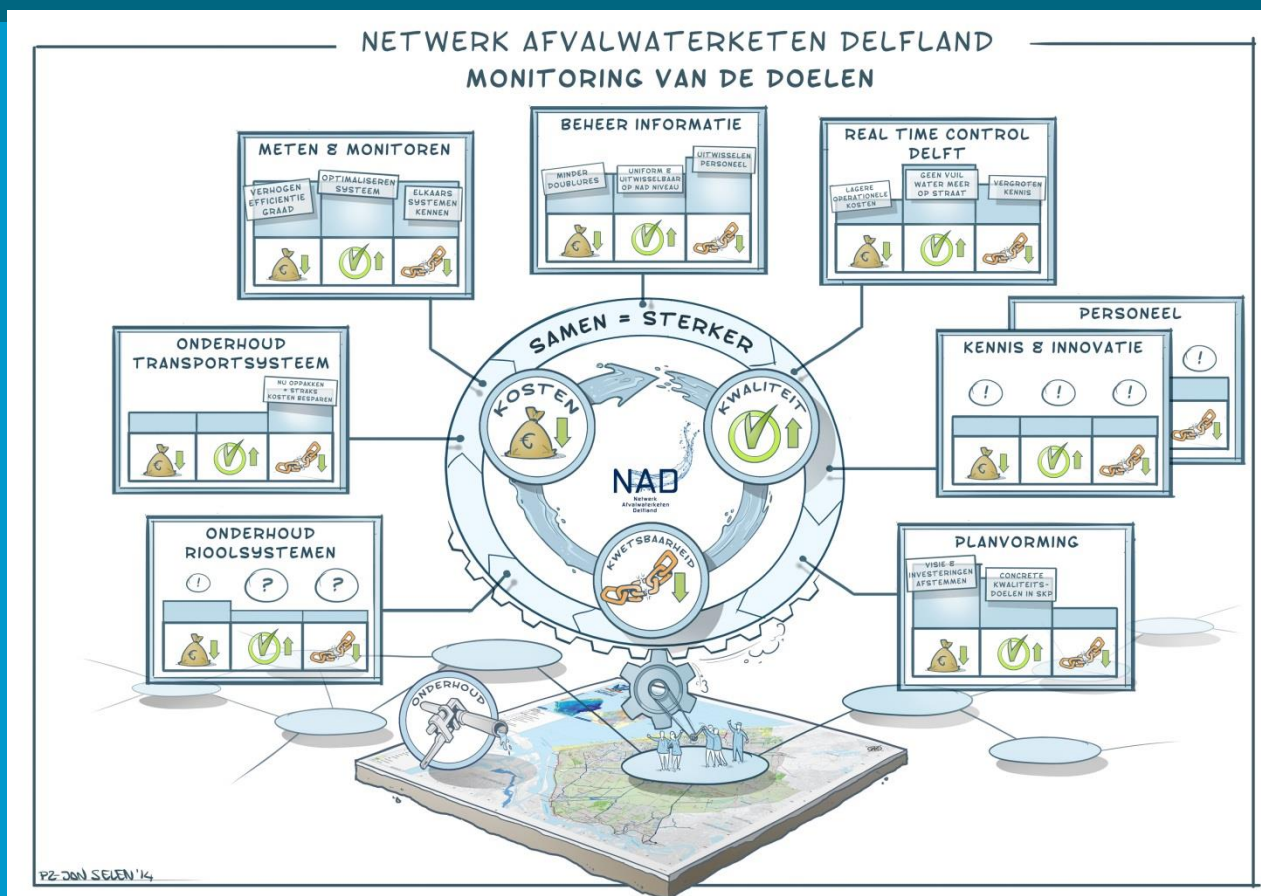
NETWERK AFVALWATERKETEN DELFLAND
MONITORING VAN DE DOELEN

METEN & MONITOREN

VERHOGEN EFFICIENTIE GRAAD

OPTIMALISEREN SYSTEEM

ELKAARS SYSTEMEN KENNEN

BEHEER INFORMATIE

MINDER DOUBLURES

UNIFORM & UITWISSELBAAR OP NAD NIVEAU

UITWISSELEN PERSONEEL

REAL TIME CONTROL DELFT

LAGERE OPERATIONELE KOSTEN

GEEN VUIL WATER MEER OP STRAAT

VERGROTEN KENNIS

ONDERHOUD TRANSPORTSYSTEEM

NU OPPAKKEN = STRAKS KOSTEN BESPAREN

SAMEN = STERKER

KOSTEN

KWALITEIT

KWETSBAARHEID

NAD
Netwerk Afvalwaterketen Delfland

PERSONEEL

KENNIS & INNOVATIE

ONDERHOUD RIOOLSYSTEMEN

PLANVORMING

VISIE & INVESTERINGEN AFSTEMMEN

CONCRETE KWALITEITS-DOELEN IN SKP

ONDERHOUD

DELFLAND

PZ-JAN SELEN '14